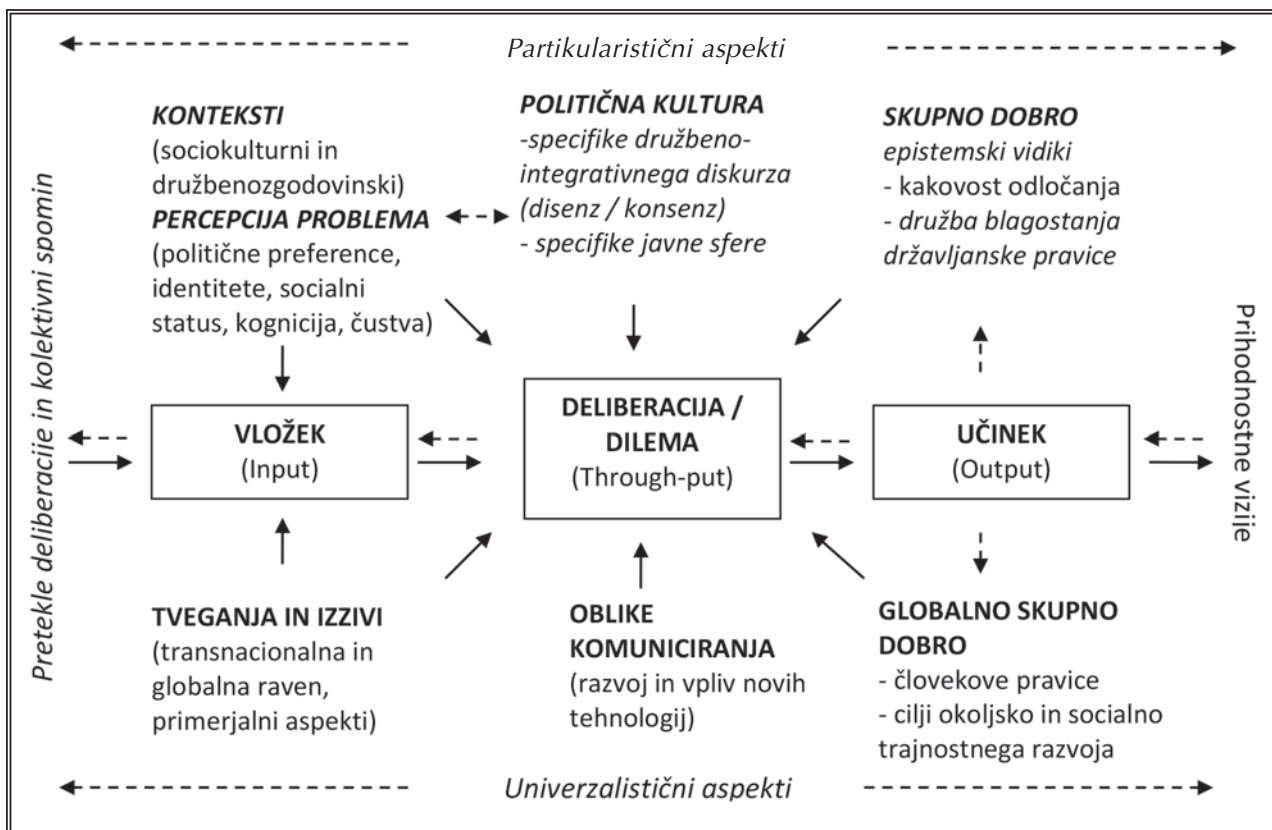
Partikularistični aspekti

Pretekle deliberacije in kolektivni spomin

KONTEKSTI
(sociokulturni in družbenozgodovinski)
PERCEPCIJA PROBLEMA
(politične preference, identitete, socialni status, kognicija, čustva)

POLITIČNA KULTURA
-specifike družbeno-integrativnega diskurza (disenz / konsenz)
- specifike javne sfere

SKUPNO DOBRO
epistemski vidiki
- kakovost odločanja
- družba blagostanja državljanske pravice

VLOŽEK
(Input)

DELIBERACIJA / DILEMA
(Through-put)

UČINEK
(Output)

Prihodnostne vizije

TVEGANJA IN IZZIVI
(transnacionalna in globalna raven, primerjalni aspekti)

OBLIKE KOMUNICIRANJA
(razvoj in vpliv novih tehnologij)

GLOBALNO SKUPNO DOBRO
- človekove pravice
- cilji okoljsko in socialno trajnostnega razvoja

Univerzalistični aspekti